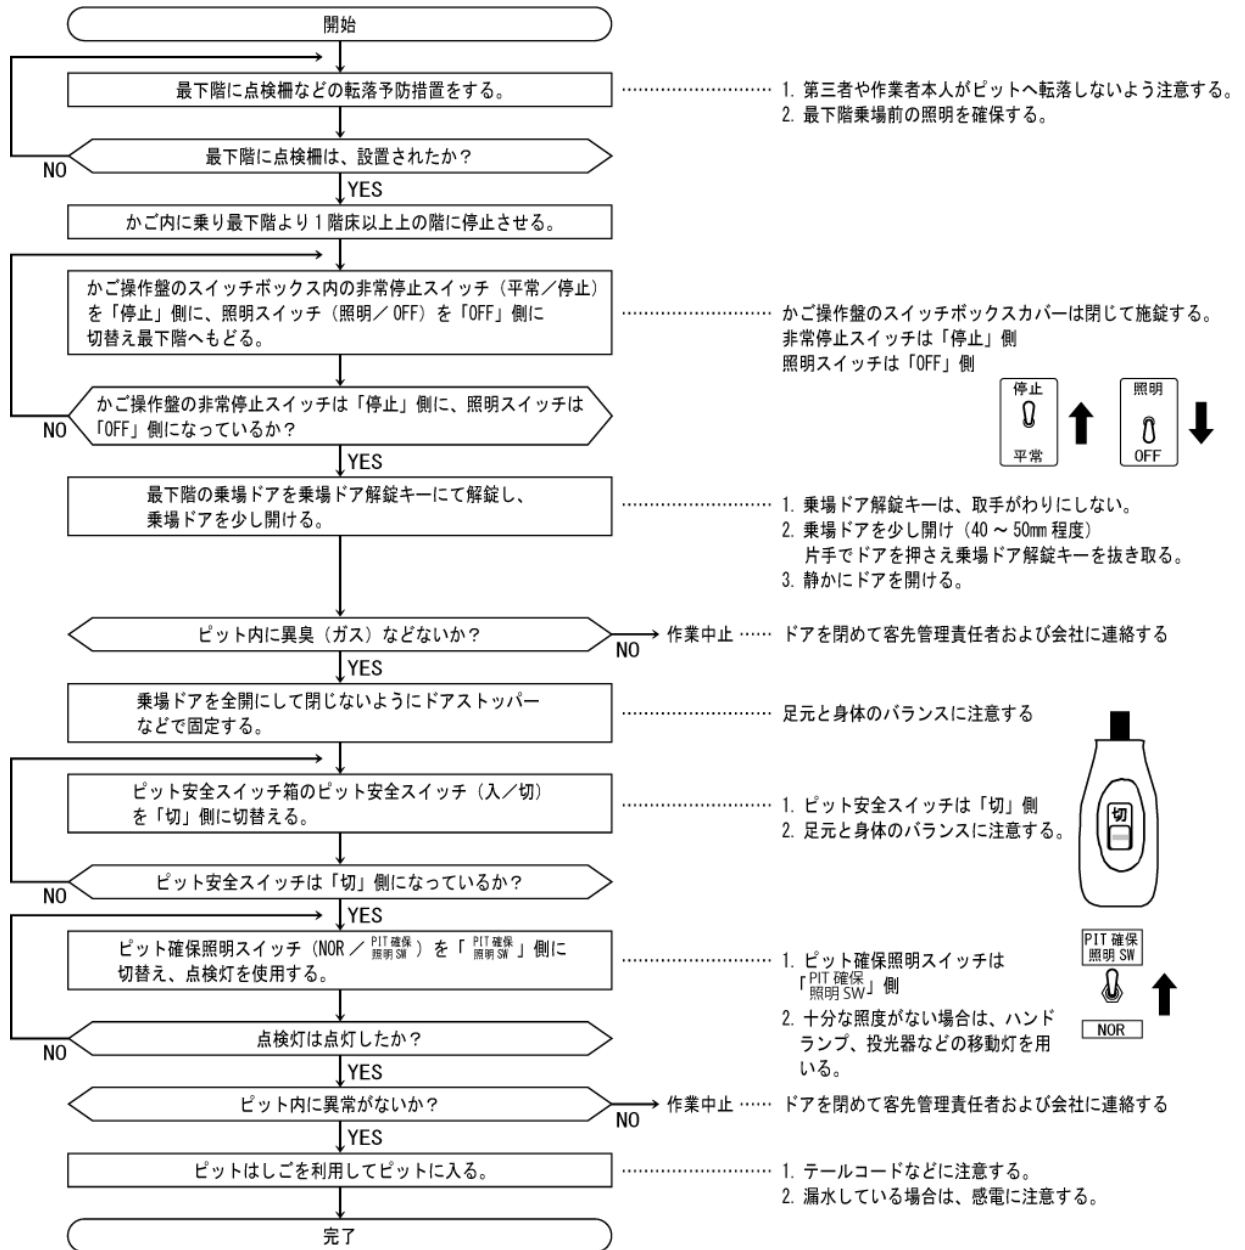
開始

最下階に点検柵などの転落予防措置をする。

1. 第三者や作業者本人がピットへ転落しないよう注意する。
2. 最下階乗場前の照明を確保する。

最下階に点検柵は、設置されたか？

NO

YES

かご内に乗り最下階より1階床以上上の階に停止させる。

かご操作盤のスイッチボックス内の非常停止スイッチ（平常／停止）を「停止」側に、照明スイッチ（照明／OFF）を「OFF」側に切替え最下階へもどる。

かご操作盤のスイッチボックスカバーは閉じて施錠する。
非常停止スイッチは「停止」側
照明スイッチは「OFF」側

停止
平常

照明
OFF

かご操作盤の非常停止スイッチは「停止」側に、照明スイッチは「OFF」側になっているか？

NO

YES

最下階の乗場ドアを乗場ドア解錠キーにて解錠し、乗場ドアを少し開ける。

1. 乗場ドア解錠キーは、取手がわりにしない。
2. 乗場ドアを少し開け（40 ～ 50mm 程度）片手でドアを押さえ乗場ドア解錠キーを抜き取る。
3. 静かにドアを開ける。

ピット内に異臭（ガス）などないか？

NO

作業中止 …… ドアを閉めて客先管理責任者および会社に連絡する

YES

乗場ドアを全開にして閉じないようにドアストッパーなどで固定する。

足元と身体のバランスに注意する

ピット安全スイッチ箱のピット安全スイッチ（入／切）を「切」側に切替える。

1. ピット安全スイッチは「切」側
2. 足元と身体のバランスに注意する。

切

ピット安全スイッチは「切」側になっているか？

NO

YES

ピット確保照明スイッチ（NOR ／ PIT確保 照明SW）を「PIT確保 照明SW」側に切替え、点検灯を使用する。

1. ピット確保照明スイッチは「PIT確保 照明SW」側
2. 十分な照度がない場合は、ハンドランプ、投光器などの移動灯を用いる。

PIT確保 照明SW

NOR

点検灯は点灯したか？

NO

YES

ピット内に異常がないか？

NO

作業中止 …… ドアを閉めて客先管理責任者および会社に連絡する

YES

ピットはしごを利用してピットに入る。

1. テールコードなどに注意する。
2. 漏水している場合は、感電に注意する。

完了